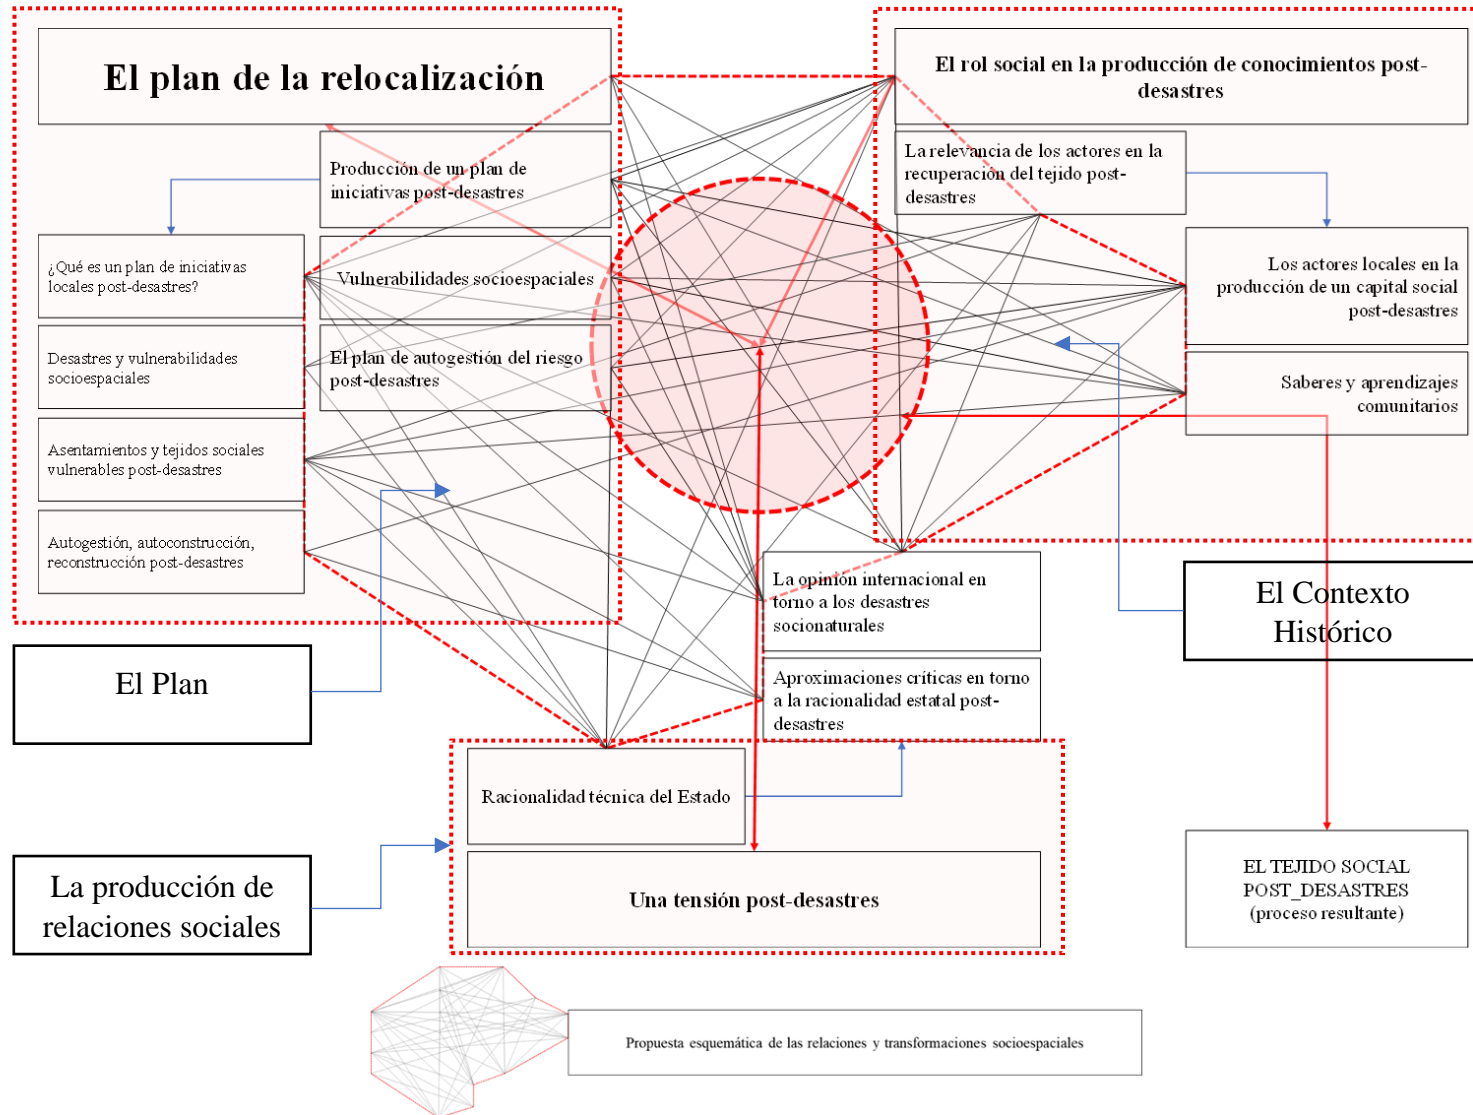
El plan de la relocalización

Producción de un plan de iniciativas post-desastres

¿Qué es un plan de iniciativas locales post-desastres?

Vulnerabilidades socioespaciales

Desastres y vulnerabilidades socioespaciales

El plan de autogestión del riesgo post-desastres

Asentamientos y tejidos sociales vulnerables post-desastres

Autogestión, autoconstrucción, reconstrucción post-desastres

El rol social en la producción de conocimientos post-desastres

La relevancia de los actores en la recuperación del tejido post-desastres

Los actores locales en la producción de un capital social post-desastres

Saberes y aprendizajes comunitarios

La opinión internacional en torno a los desastres socionaturales

Aproximaciones críticas en torno a la racionalidad estatal post-desastres

El Contexto Histórico

El Plan

Racionalidad técnica del Estado

Una tensión post-desastres

La producción de relaciones sociales

EL TEJIDO SOCIAL POST_DESASTRES (proceso resultante)

Propuesta esquemática de las relaciones y transformaciones socioespaciales